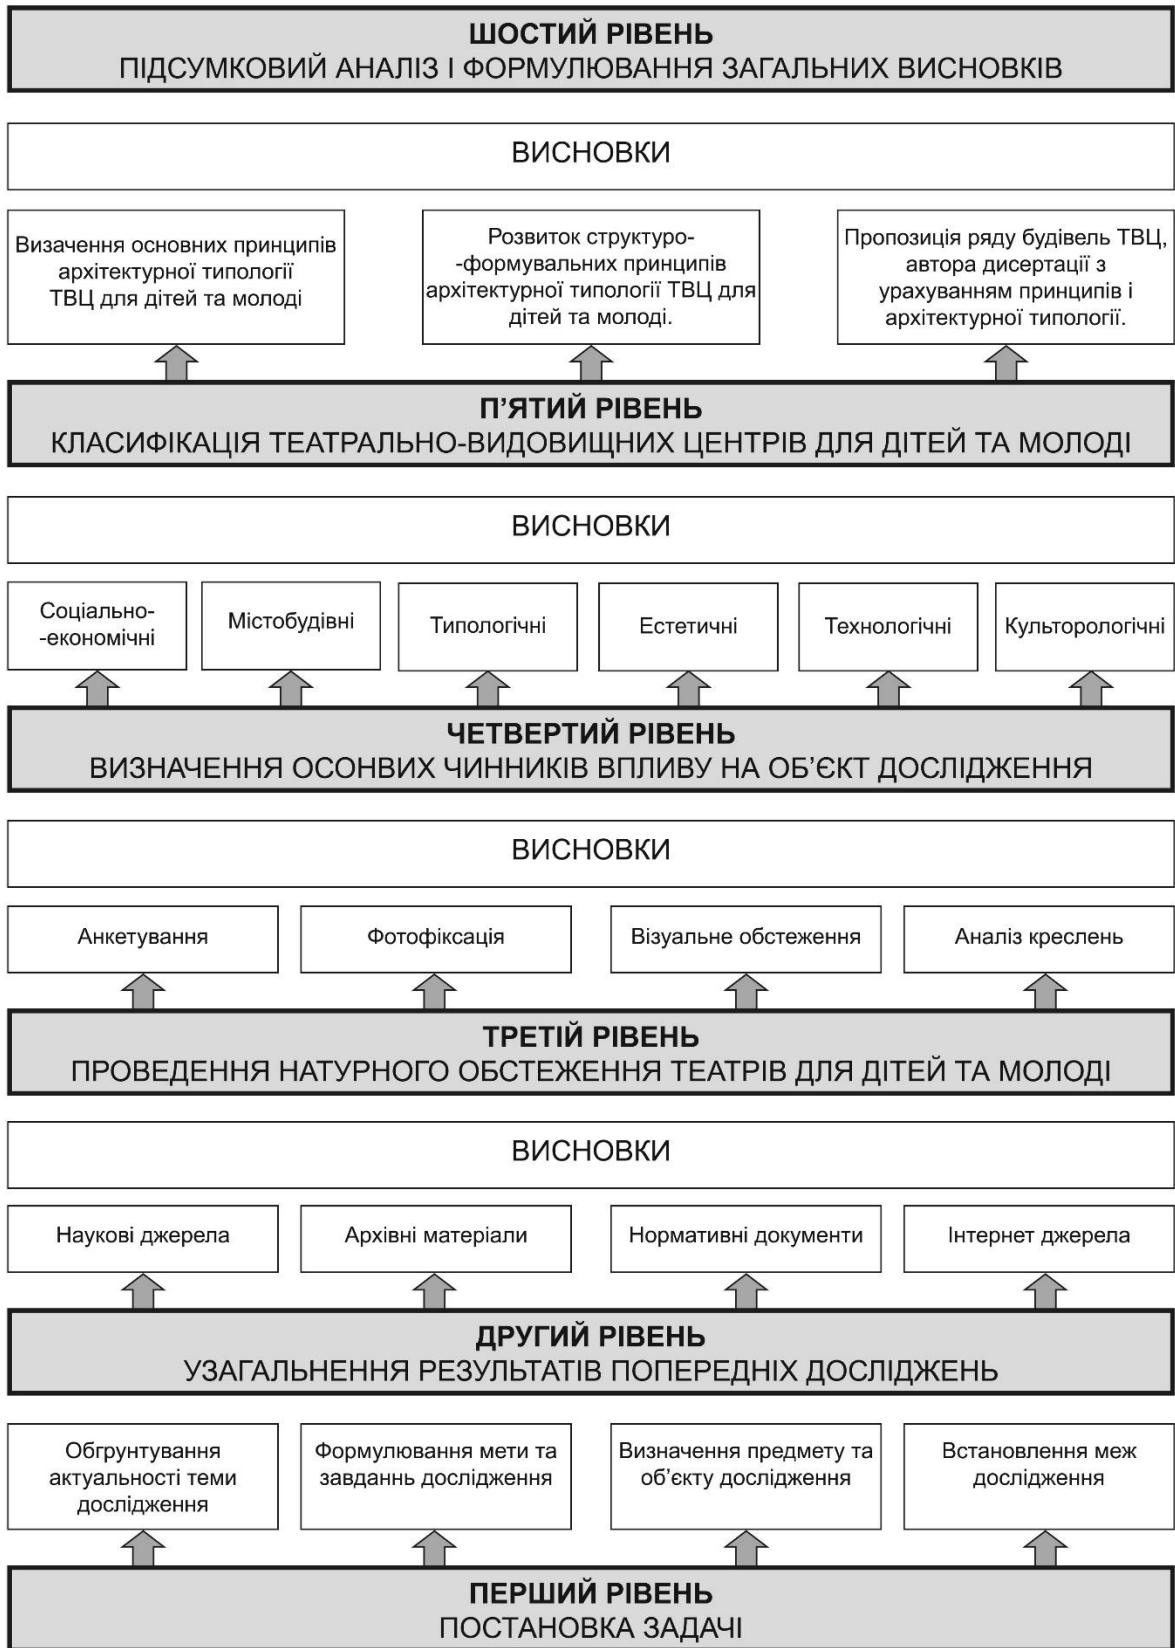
ШОСТИЙ РІВЕНЬ
ПІДСУМКОВИЙ АНАЛІЗ І ФОРМУЛЮВАННЯ ЗАГАЛЬНИХ ВИСНОВКІВ

ВИСНОВКИ

Визачення основних принципів архітектурної типології ТВЦ для дітей та молоді

Розвиток структуро-формувальних принципів архітектурної типології ТВЦ для дітей та молоді.

Пропозиція ряду будівель ТВЦ, автора дисертації з урахуванням принципів і архітектурної типології.

П'ЯТИЙ РІВЕНЬ
КЛАСИФІКАЦІЯ ТЕАТРАЛЬНО-ВИДОВИЩНИХ ЦЕНТРІВ ДЛЯ ДІТЕЙ ТА МОЛОДІ

ВИСНОВКИ

Соціально-економічні

Містобудівні

Типологічні

Естетичні

Технологічні

Культорологічні

ЧЕТВЕРТИЙ РІВЕНЬ
ВИЗНАЧЕННЯ ОСОНВИХ ЧИННИКІВ ВПЛИВУ НА ОБ'ЄКТ ДОСЛІДЖЕННЯ

ВИСНОВКИ

Анкетування

Фотофіксація

Візуальне обстеження

Аналіз креслень

ТРЕТІЙ РІВЕНЬ
ПРОВЕДЕННЯ НАТУРНОГО ОБСТЕЖЕННЯ ТЕАТРІВ ДЛЯ ДІТЕЙ ТА МОЛОДІ

ВИСНОВКИ

Наукові джерела

Архівні матеріали

Нормативні документи

Інтернет джерела

ДРУГИЙ РІВЕНЬ
УЗАГАЛЬНЕННЯ РЕЗУЛЬТАТІВ ПОПЕРЕДНІХ ДОСЛІДЖЕНЬ

Обгрунтування актуальності теми дослідження

Формулювання мети та завдань дослідження

Визначення предмету та об'єкту дослідження

Встановлення меж дослідження

ПЕРШИЙ РІВЕНЬ
ПОСТАНОВКА ЗАДАЧІ